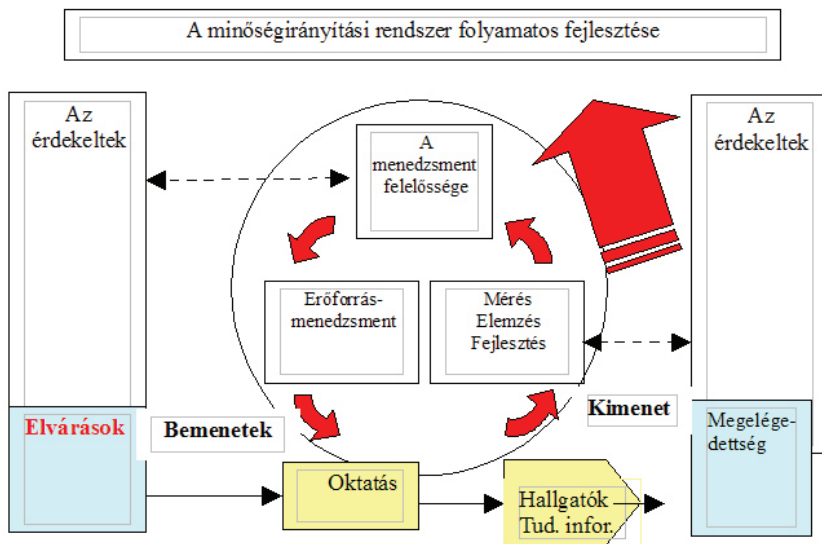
A minőségirányítási rendszer folyamatos fejlesztése

Az érdekeltek

A menedzsment felelőssége

Az érdekeltek

Erőforrás-menedzsment

Mérés Elemzés Fejlesztés

Elvárások

Bemenetek

Kimenet

Megelégedettség

Oktatás

Hallgatók Tud. infor.